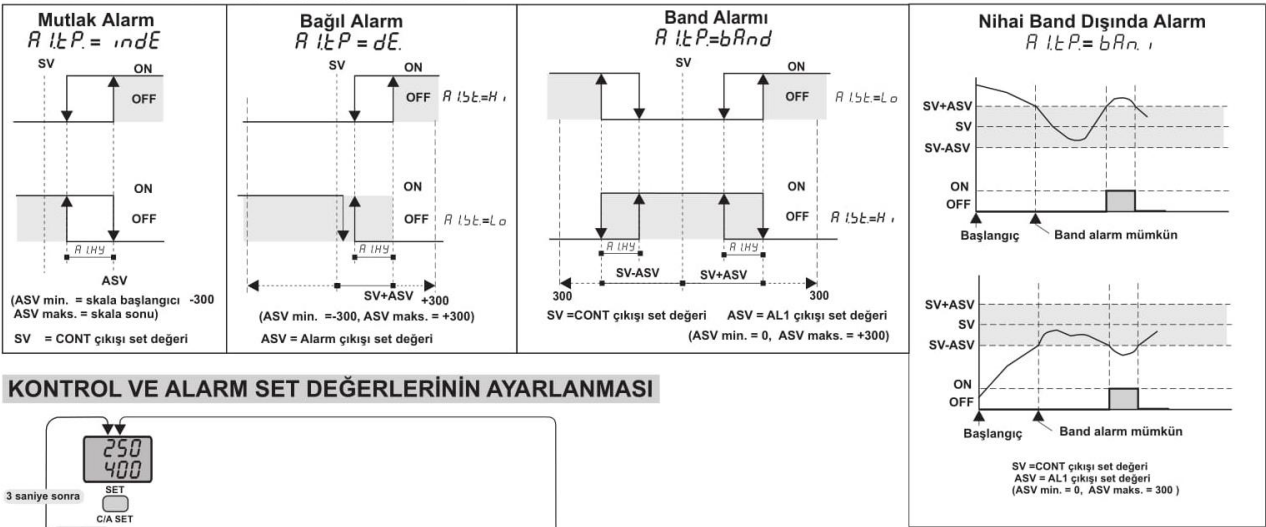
Mutlak Alarm
A1.tP = indE

SV ON OFF

ON OFF

A1HY

ASV

(ASV min. = skala başlangıcı -300
ASV maks. = skala sonu)

SV = CONT çıkışı set değeri

Bağıl Alarm
A1.tP = dE.

SV ON OFF A1.St=Hi

ON OFF A1.St=Lo

A1HY

SV+ASV +300

(ASV min. =-300, ASV maks. = +300)

ASV = Alarm çıkışı set değeri

Band Alarmı
A1.tP=bAnd

SV ON OFF A1.St=Lo

ON OFF A1.St=Hi

A1HY A1HY

300 SV-ASV SV+ASV 300

SV =CONT çıkışı set değeri ASV = AL1 çıkışı set değeri

(ASV min. = 0, ASV maks. = +300)

Nihai Band Dışında Alarm
A1.tP.= bAn.i

SV+ASV
SV
SV-ASV

ON
OFF

Başlangıç Band alarm mümkün

SV+ASV
SV
SV-ASV

ON
OFF

Başlangıç Band alarm mümkün

SV =CONT çıkışı set değeri
ASV = AL1 çıkışı set değeri
(ASV min. = 0, ASV maks. = 300 )

KONTROL VE ALARM SET DEĞERLERİNİN AYARLANMASI

250
400

SET

3 saniye sonra

C/A SET